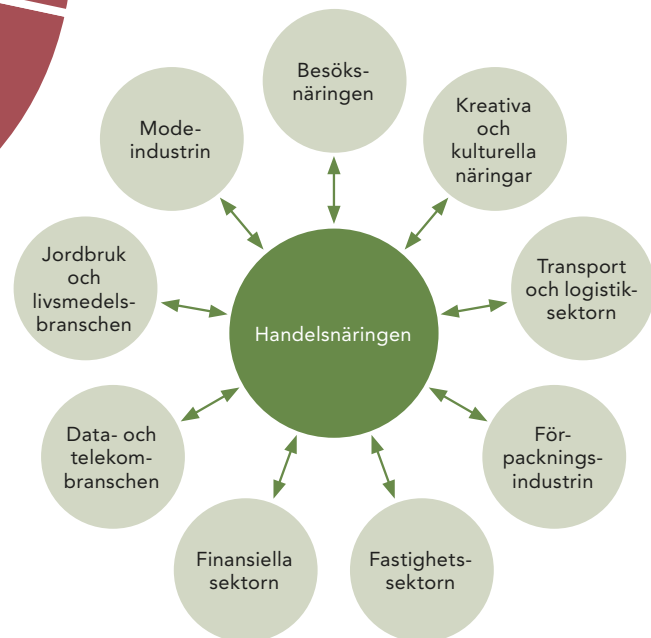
Handelsnäringen

Besöksnäringen

Kreativa och kulturella näringar

Transport och logistiksektorn

Förpackningsindustrin

Fastighetssektorn

Finansiella sektorn

Data- och telekombranschen

Jordbruk och livsmedelsbranschen

Modeindustrin